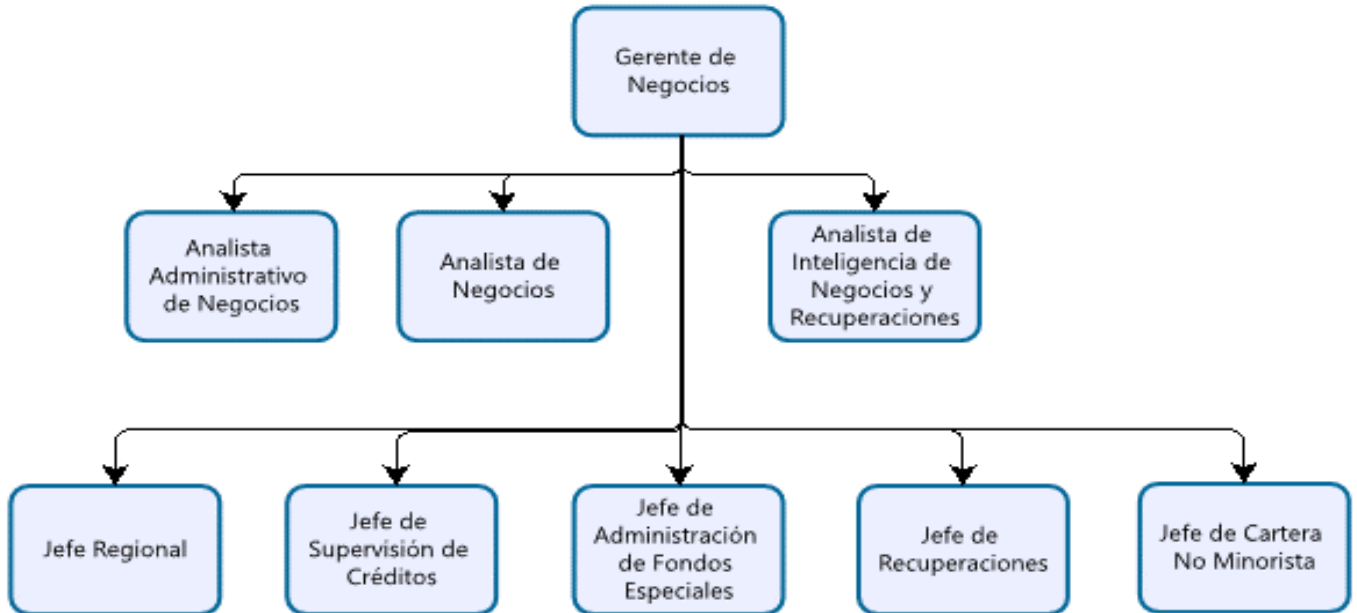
Gerente de Negocios

Analista Administrativo de Negocios

Analista de Negocios

Analista de Inteligencia de Negocios y Recuperaciones

Jefe Regional

Jefe de Supervisión de Créditos

Jefe de Administración de Fondos Especiales

Jefe de Recuperaciones

Jefe de Cartera No Minorista